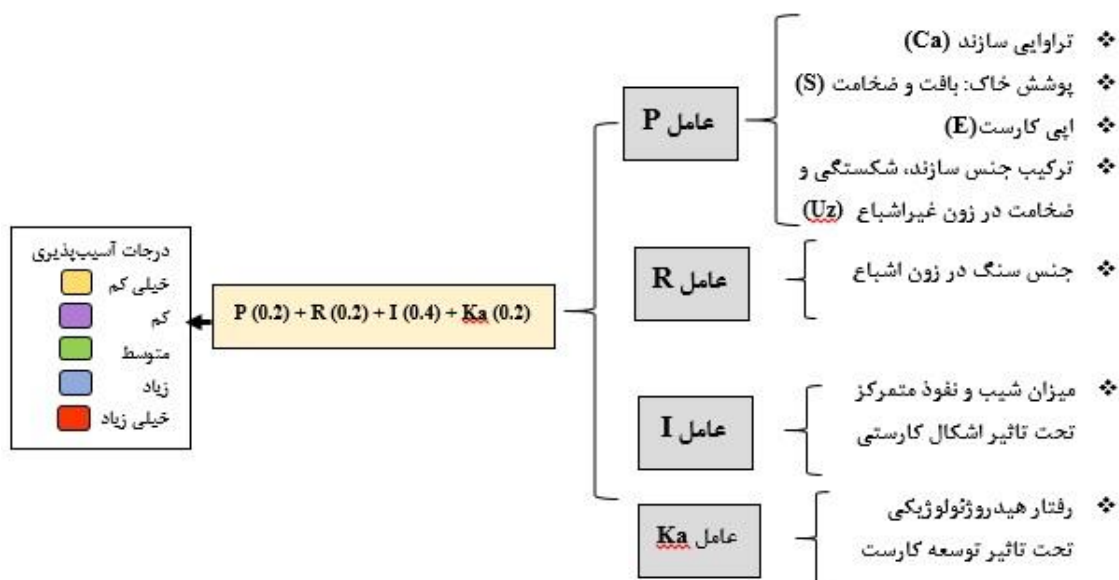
❖ تراوایی سازند (Ca)
❖ پوشش خاک: بافت و ضخامت (S)
❖ اپی کارست(E)
❖ ترکیب جنس سازند، شکستگی و ضخامت در زون غیراشباع (Uz)

عامل P

❖ جنس سنگ در زون اشباع

عامل R

❖ میزان شیب و نفوذ متمرکز تحت تاثیر اشکال کارستی

عامل I

❖ رفتار هیدروژئولوژیکی تحت تاثیر توسعه کارست

عامل Ka

P (0.2) + R (0.2) + I (0.4) + Ka (0.2)

درجات آسیب‌پذیری
خیلی کم
کم
متوسط
زیاد
خیلی زیاد